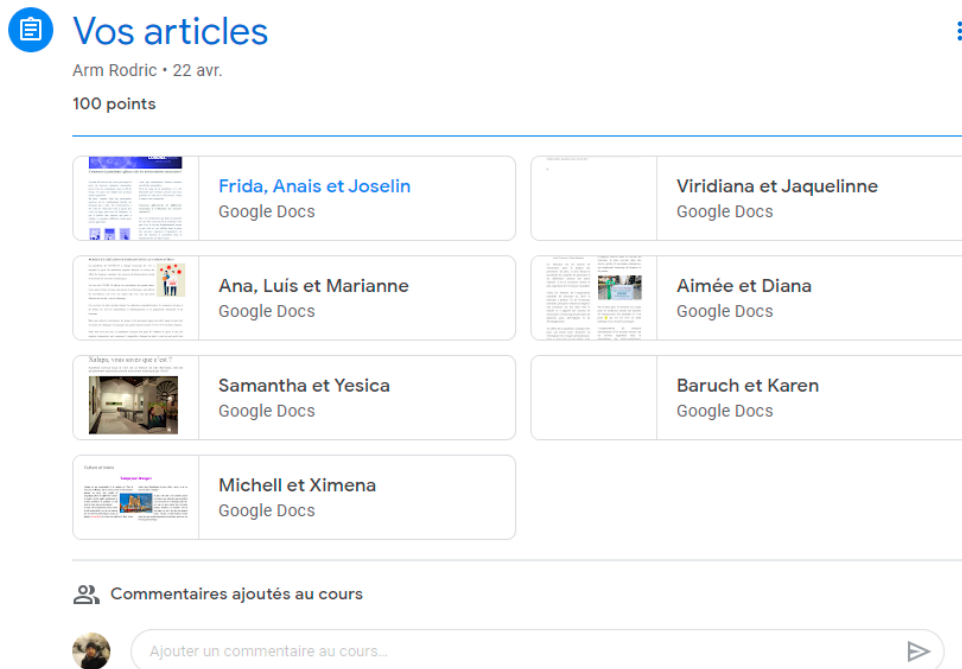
Vos articles

Arm Rodric • 22 avr.

100 points

Frida, Anais et Joselin
Google Docs

Viridiana et Jaquelinne
Google Docs

Ana, Luis et Marianne
Google Docs

Aimée et Diana
Google Docs

Xalapa, vous savez que c'est ?

Samantha et Yesica
Google Docs

Baruch et Karen
Google Docs

Michell et Ximena
Google Docs

Commentaires ajoutés au cours

Ajouter un commentaire au cours...